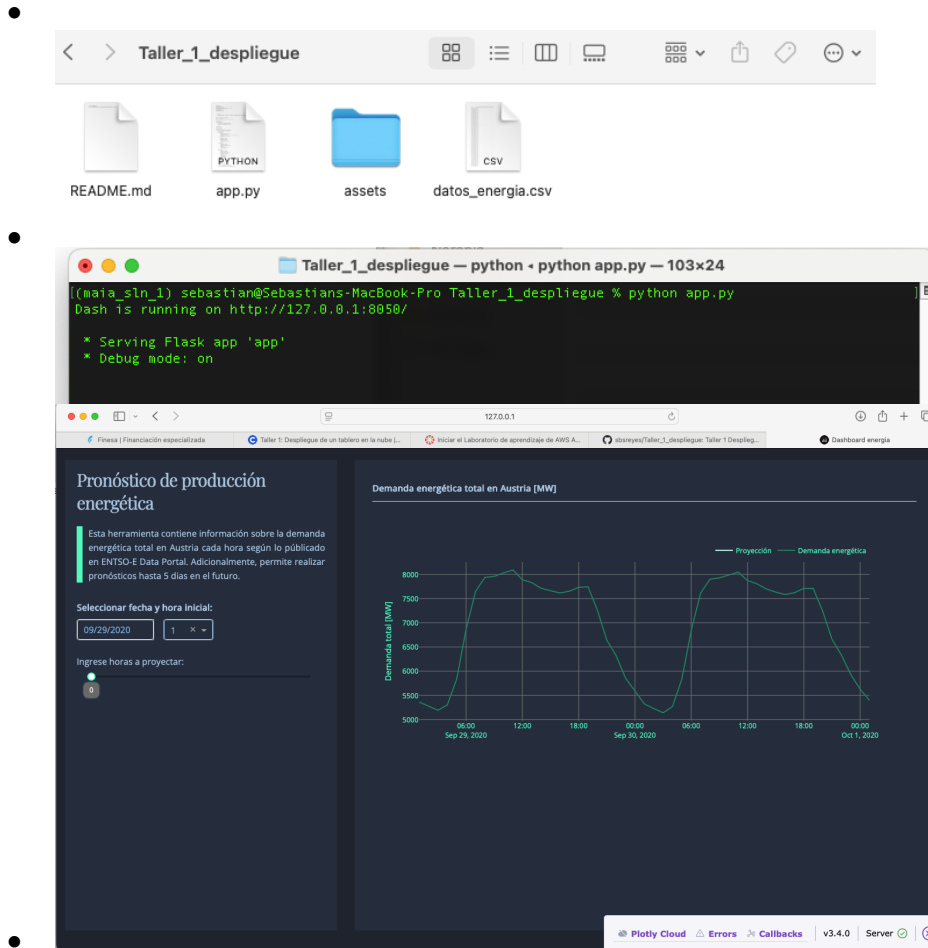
Taller_1_despliegue

README.md

PYTHON
app.py

assets

CSV
datos_energia.csv

Taller_1_despliegue — python ◂ python app.py — 103×24

(maia_sln_1) sebastian@Sebastians-MacBook-Pro Taller_1_despliegue % python app.py
Dash is running on http://127.0.0.1:8050/

* Serving Flask app 'app'
* Debug mode: on

127.0.0.1

Finesa | Financiación especializada
Taller 1: Despliegue de un tablero en la nube |...
Iniciar el Laboratorio de aprendizaje de AWS A...
sbsreyes/Taller_1_despliegue: Taller 1 Desplieg...
Dashboard energia

Pronóstico de producción energética

Esta herramienta contiene información sobre la demanda energética total en Austria cada hora según lo públicado en ENTSO-E Data Portal. Adicionalmente, permite realizar pronósticos hasta 5 días en el futuro.

Seleccionar fecha y hora inicial:

09/29/2020
1

Ingrese horas a proyectar:

0

Demanda energética total en Austria [MW]

Proyección
Demanda energética

Demanda total [MW]

8000
7500
7000
6500
6000
5500
5000

06:00
Sep 29, 2020
12:00
18:00
00:00
Sep 30, 2020
06:00
12:00
18:00
00:00
Oct 1, 2020

Plotly Cloud
Errors
Callbacks
v3.4.0
Server